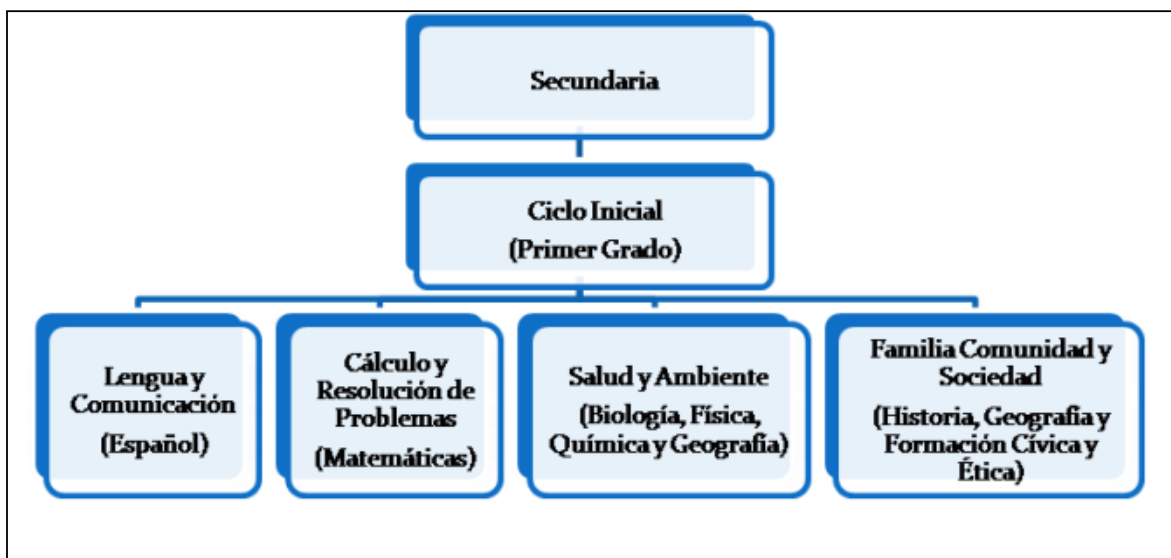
Secundaria

Ciclo Inicial
(Primer Grado)

Lengua y Comunicación
(Español)

Cálculo y Resolución de Problemas
(Matemáticas)

Salud y Ambiente
(Biología, Física, Química y Geografía)

Familia Comunidad y Sociedad
(Historia, Geografía y Formación Cívica y Ética)